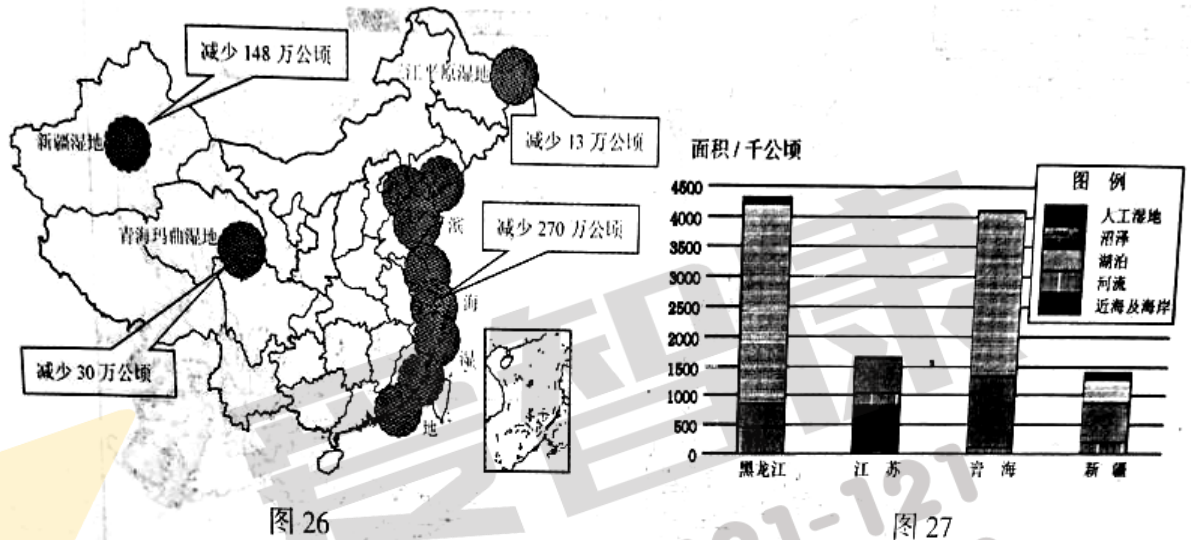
减少 148 万公顷

江平原湿地

新疆湿地

减少 13 万公顷

青海玛曲湿地

减少 270 万公顷

滨

海

湿

地

减少 30 万公顷

图 26

面积 / 千公顷

| 图例 |
|---|
| 人工湿地 |
| 沼泽 |
| 湖泊 |
| 河流 |
| 近海及海岸 |

4500
4000
3500
3000
2500
2000
1500
1000
500
0

黑龙江　江苏　青海　新疆

图 27

201-121